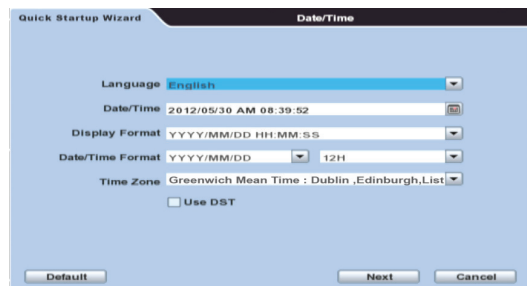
Quick Startup Wizard

Date/Time

Language English

Date/Time 2012/05/30 AM 08:39:52

Display Format YYYY/MM/DD HH:MM:SS

Date/Time Format YYYY/MM/DD 12H

Time Zone Greenwich Mean Time : Dublin ,Edinburgh,List

Use DST

Default

Next

Cancel